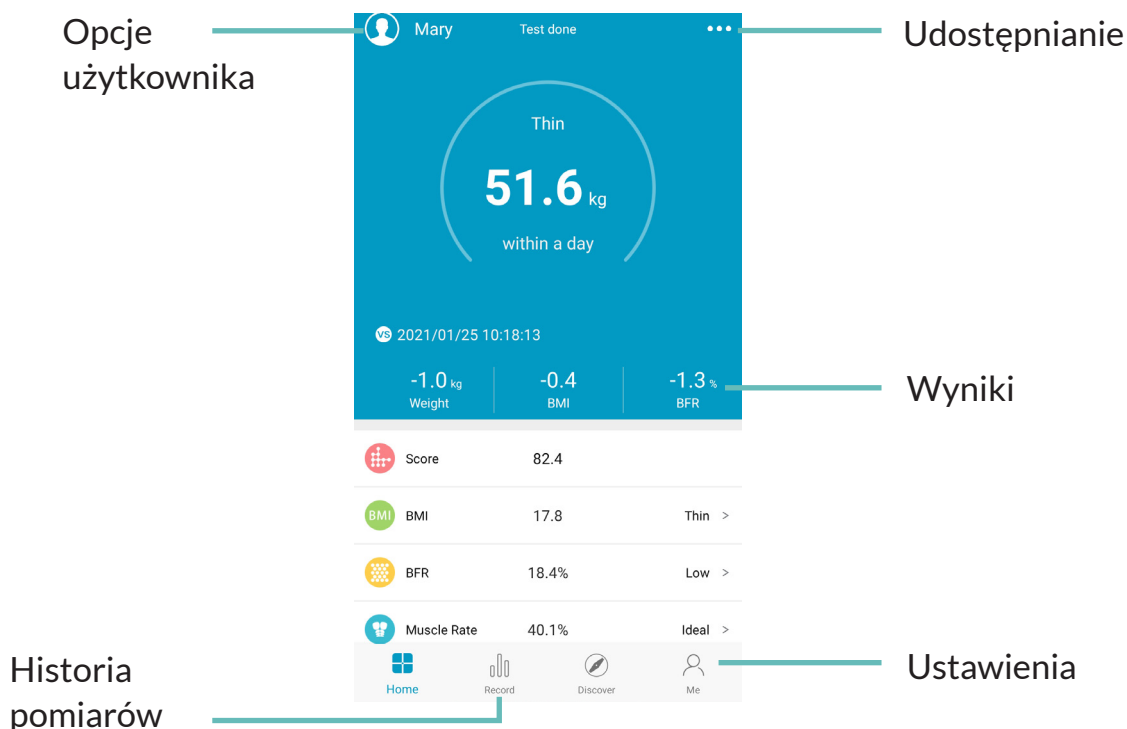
Opcje użytkownika

Mary

Test done

•••

Udostępnianie

Thin

51.6 kg

within a day

VS 2021/01/25 10:18:13

| -1.0 kg | -0.4 | -1.3 % |
|---|---|---|
| Weight | BMI | BFR |

Wyniki

| | | |
|---|---|---|
| Score | 82.4 | |
| BMI | 17.8 | Thin > |
| BFR | 18.4% | Low > |
| Muscle Rate | 40.1% | Ideal > |

Home Record Discover Me

Historia pomiarów

Ustawienia